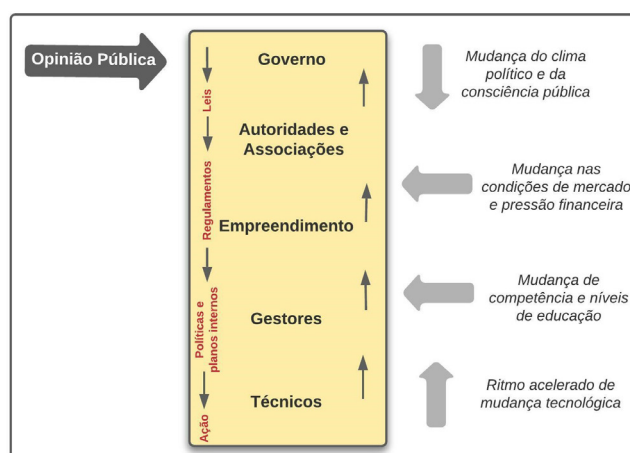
Opinião Pública

Leis

Regulamentos

Políticas e planos internos

Ação

Governo

Autoridades e Associações

Empreendimento

Gestores

Técnicos

Mudança do clima político e da consciência pública

Mudança nas condições de mercado e pressão financeira

Mudança de competência e níveis de educação

Ritmo acelerado de mudança tecnológica